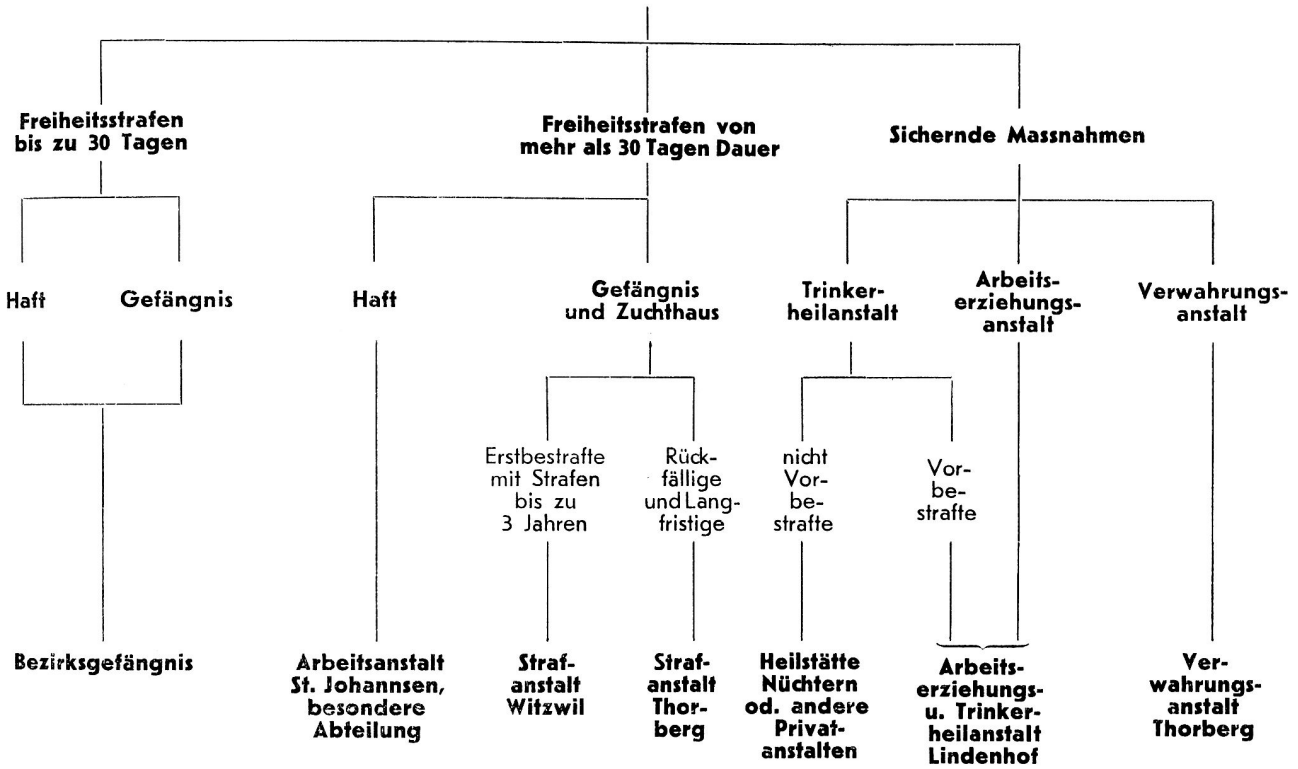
Freiheitsstrafen bis zu 30 Tagen

Freiheitsstrafen von mehr als 30 Tagen Dauer

Sichernde Massnahmen

Haft

Gefängnis

Haft

Gefängnis und Zuchthaus

Trinkerheilanstalt

Arbeitserziehungsanstalt

Verwahrungsanstalt

Erstbestrafte mit Strafen bis zu 3 Jahren

Rückfällige und Langfristige

nicht Vorbestrafte

Vorbestrafte

Bezirksgefängnis

Arbeitsanstalt St. Johannsen, besondere Abteilung

Strafanstalt Witzwil

Strafanstalt Thorberg

Heilstätte Nüchtern od. andere Privatanstalten

Arbeitserziehungs- u. Trinkerheilanstalt Lindenhof

Verwahrungsanstalt Thorberg